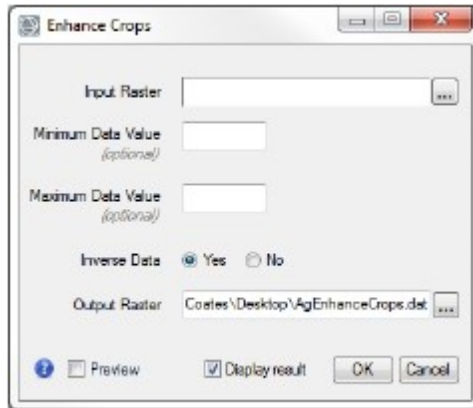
Enhance Crops

Input Raster ...

Minimum Data Value
(optional)

Maximum Data Value
(optional)

Inverse Data Yes No

Output Raster Coates\Desktop\AgEnhanceCrops.dat ...

Preview Display result OK Cancel